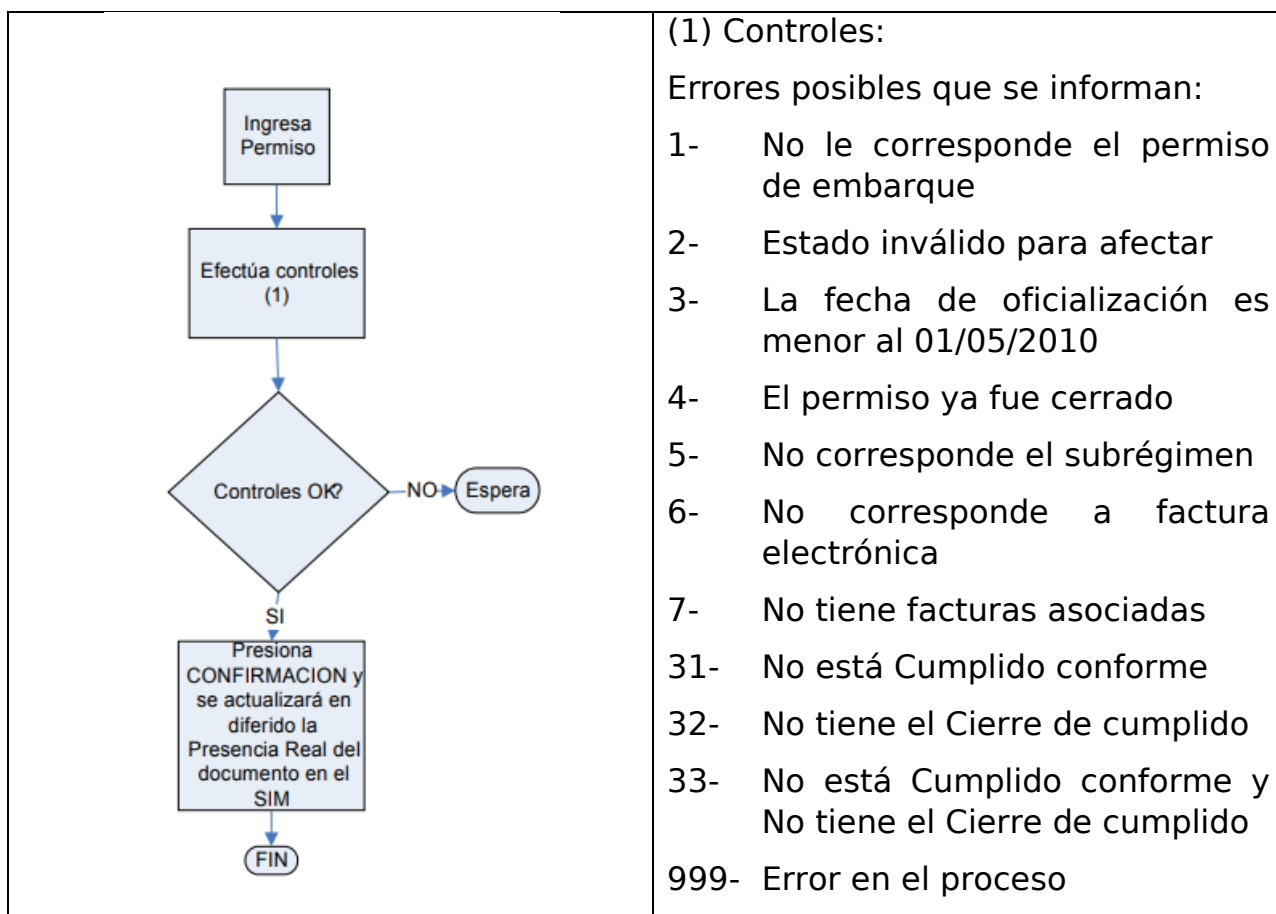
Ingresa Permiso

Efectúa controles (1)

Controles OK?

NO

Espera

SI

Presiona CONFIRMACION y se actualizará en diferido la Presencia Real del documento en el SIM

FIN

(1) Controles:

Errores posibles que se informan:

1- No le corresponde el permiso de embarque

2- Estado inválido para afectar

3- La fecha de oficialización es menor al 01/05/2010

4- El permiso ya fue cerrado

5- No corresponde el subrégimen

6- No corresponde a factura electrónica

7- No tiene facturas asociadas

31- No está Cumplido conforme

32- No tiene el Cierre de cumplido

33- No está Cumplido conforme y No tiene el Cierre de cumplido

999- Error en el proceso